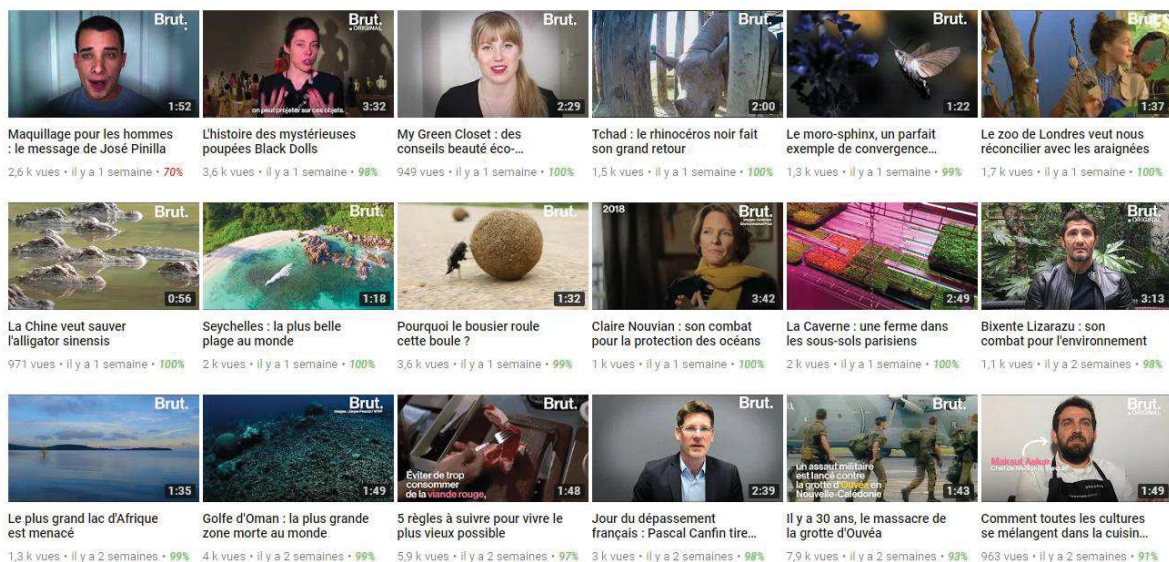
Brut.
1:52
Maquillage pour les hommes : le message de José Pinilla
2,6 k vues • il y a 1 semaine • 70%

Brut.
on peut projeter sur ces objets
3:32
L'histoire des mystérieuses poupées Black Dolls
3,6 k vues • il y a 1 semaine • 98%

Brut.
2:29
My Green Closet : des conseils beauté éco-...
949 vues • il y a 1 semaine • 100%

Brut.
2:00
Tchad : le rhinocéros noir fait son grand retour
1,5 k vues • il y a 1 semaine • 100%

Brut.
1:22
Le moro-sphinx, un parfait exemple de convergence...
1,3 k vues • il y a 1 semaine • 99%

Brut.
1:37
Le zoo de Londres veut nous réconcilier avec les araignées
1,7 k vues • il y a 1 semaine • 100%

Brut.
0:56
La Chine veut sauver l'alligator sinensis
971 vues • il y a 1 semaine • 100%

Brut.
1:18
Seychelles : la plus belle plage au monde
2 k vues • il y a 1 semaine • 100%

Brut.
1:32
Pourquoi le bousier roule cette boule ?
3,6 k vues • il y a 1 semaine • 99%

2018
Brut.
3:42
Claire Nouvian : son combat pour la protection des océans
1 k vues • il y a 1 semaine • 100%

Brut.
2:49
La Caverne : une ferme dans les sous-sols parisiens
2 k vues • il y a 1 semaine • 100%

Brut.
3:13
Bixente Lizarazu : son combat pour l'environnement
1,1 k vues • il y a 2 semaines • 98%

Brut.
1:35
Le plus grand lac d'Afrique est menacé
1,3 k vues • il y a 2 semaines • 99%

Brut.
1:49
Golfe d'Oman : la plus grande zone morte au monde
4 k vues • il y a 2 semaines • 99%

Brut.
Éviter de trop consommer de la viande rouge.
1:48
5 règles à suivre pour vivre le plus vieux possible
5,9 k vues • il y a 2 semaines • 97%

Brut.
2:39
Jour du dépassement français : Pascal Canfin tire...
3 k vues • il y a 2 semaines • 98%

Brut.
un assaut militaire est lancé contre la grotte d'Ouvéa en Nouvelle-Calédonie
1:43
Il y a 30 ans, le massacre de la grotte d'Ouvéa
7,9 k vues • il y a 2 semaines • 93%

Brut.
Moksud Aslan
1:49
Comment toutes les cultures se mélangent dans la cuisin...
963 vues • il y a 2 semaines • 97%